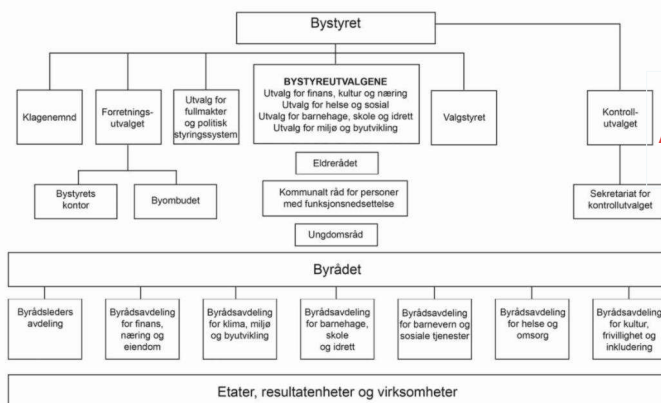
Bystyret

Klagenemnd

Forretningsutvalget

Utvalg for fullmakter og politisk styringssystem

BYSTYREUTVALGENE
Utvalg for finans, kultur og næring
Utvalg for helse og sosial
Utvalg for barnehage, skole og idrett
Utvalg for miljø og byutvikling

Valgstyret

Kontrollutvalget

Bystyrets kontor

Byombudet

Eldrerådet

Kommunalt råd for personer med funksjonsnedsettelse

Ungdomsråd

Sekretariat for kontrollutvalget

Byrådet

Byrådsleders avdeling

Byrådsavdeling for finans, næring og eiendom

Byrådsavdeling for klima, miljø og byutvikling

Byrådsavdeling for barnehage, skole og idrett

Byrådsavdeling for barnevern og sosiale tjenester

Byrådsavdeling for helse og omsorg

Byrådsa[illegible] for kultur, frivillighet og inkludering

Etater, resultatenheter og virksomheter